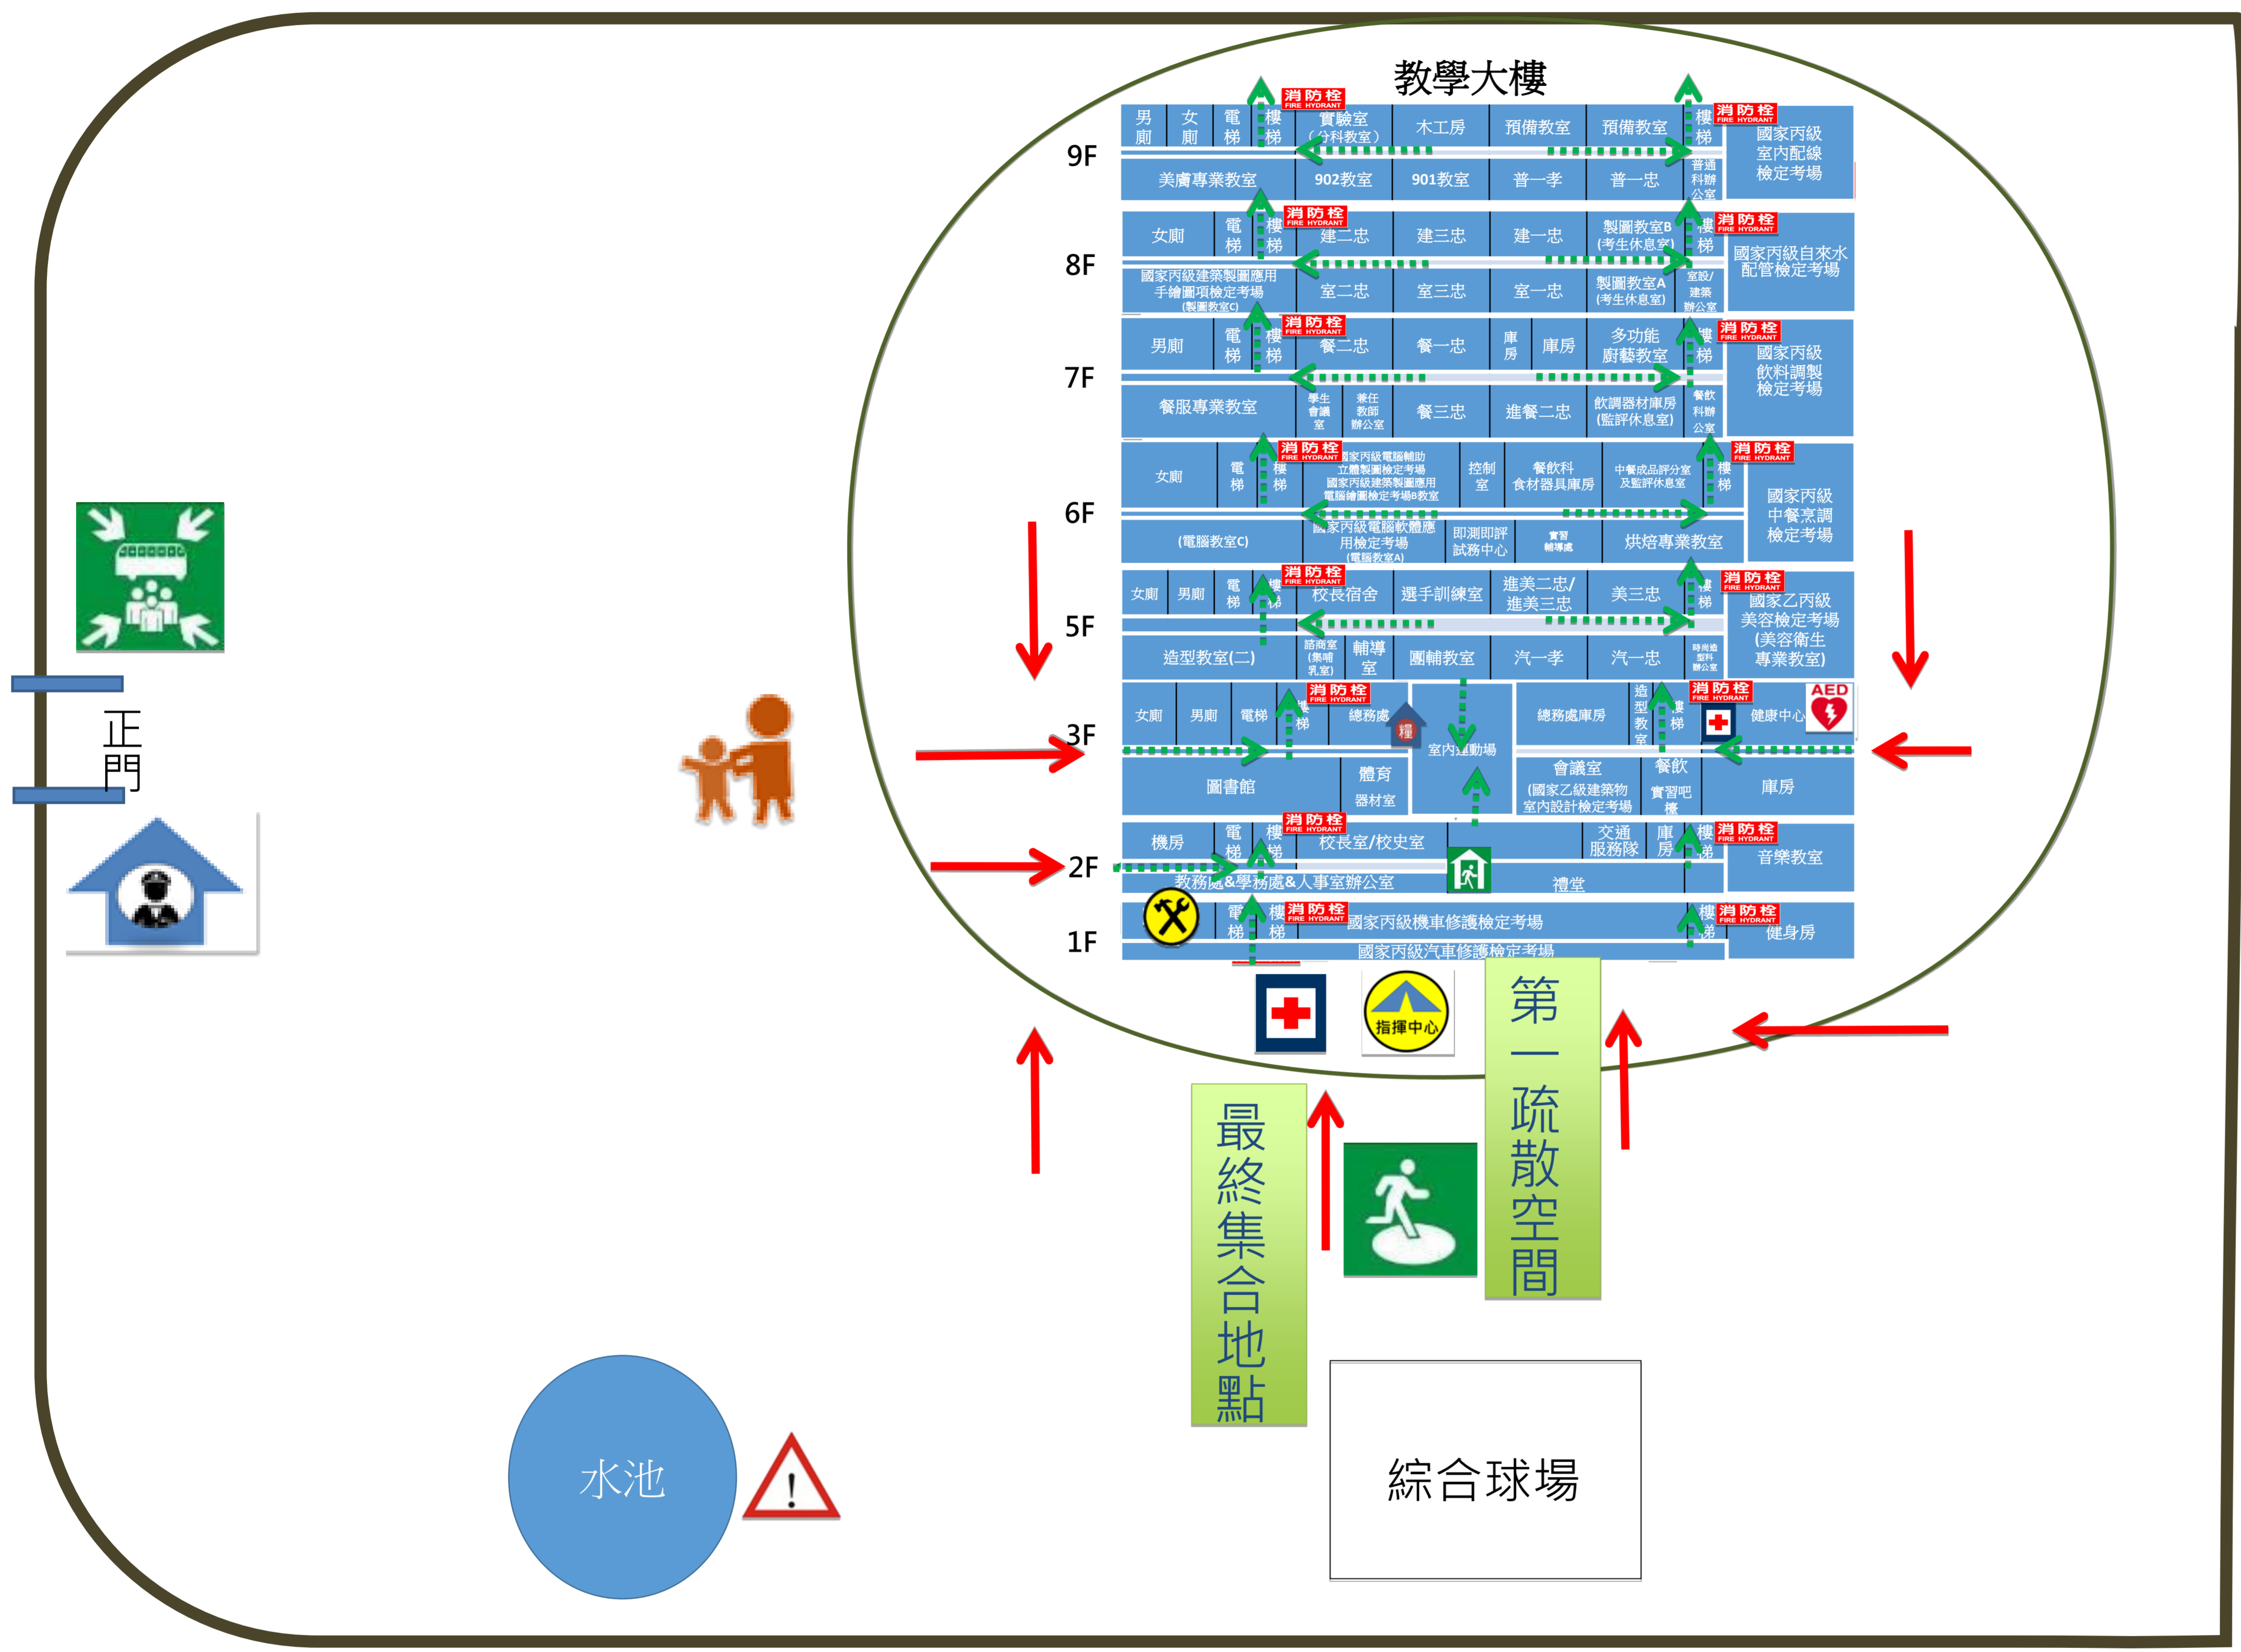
教學大樓

9F
男廁 | 女廁 | 電梯 | 樓梯 | 消防栓 FIRE HYDRANT | 實驗室（分科教室） | 木工房 | 預備教室 | 預備教室 | 樓梯 | 消防栓 FIRE HYDRANT | 國家丙級室內配線檢定考場
美膚專業教室 | 902教室 | 901教室 | 普一孝 | 普一忠 | 普通科辦公室

8F
女廁 | 電梯 | 樓梯 | 消防栓 FIRE HYDRANT | 建二忠 | 建三忠 | 建一忠 | 製圖教室B (考生休息室) | 樓梯 | 消防栓 FIRE HYDRANT | 國家丙級自來水配管檢定考場
國家丙級建築製圖應用手繪圖項檢定考場 (製圖教室C) | 室二忠 | 室三忠 | 室一忠 | 製圖教室A (考生休息室) | 室設/建築辦公室

7F
男廁 | 電梯 | 樓梯 | 消防栓 FIRE HYDRANT | 餐二忠 | 餐一忠 | 庫房 | 庫房 | 多功能廚藝教室 | 樓梯 | 消防栓 FIRE HYDRANT | 國家丙級飲料調製檢定考場
餐服專業教室 | 學生會議室 | 兼任教師辦公室 | 餐三忠 | 進餐二忠 | 飲調器材庫房 (監評休息室) | 餐飲科辦公室

6F
女廁 | 電梯 | 樓梯 | 消防栓 FIRE HYDRANT | 國家丙級電腦輔助立體製圖檢定考場 國家丙級建築製圖應用電腦繪圖檢定考場B教室 | 控制室 | 餐飲科食材器具庫房 | 中餐成品評分室及監評休息室 | 樓梯 | 消防栓 FIRE HYDRANT | 國家丙級中餐烹調檢定考場
(電腦教室C) | 國家丙級電腦軟體應用檢定考場 (電腦教室A) | 即測即評試務中心 | 實習輔導處 | 烘焙專業教室

5F
女廁 | 男廁 | 電梯 | 樓梯 | 消防栓 FIRE HYDRANT | 校長宿舍 | 選手訓練室 | 進美二忠/進美三忠 | 美三忠 | 樓梯 | 消防栓 FIRE HYDRANT | 國家乙丙級美容檢定考場 (美容衛生專業教室)
造型教室(二) | 諮商室 (集哺乳室) | 輔導室 | 團輔教室 | 汽一孝 | 汽一忠 | 時尚造型科辦公室

3F
女廁 | 男廁 | 電梯 | 樓梯 | 消防栓 FIRE HYDRANT | 總務處 | 室內運動場 | 總務處庫房 | 造型教室 | 樓梯 | 消防栓 FIRE HYDRANT | 健康中心 | AED
圖書館 | 體育器材室 | 會議室 (國家乙級建築物室內設計檢定考場) | 餐飲實習吧檯 | 庫房

2F
機房 | 電梯 | 樓梯 | 消防栓 FIRE HYDRANT | 校長室/校史室 | 交通服務隊 | 庫房 | 樓梯 | 消防栓 FIRE HYDRANT | 音樂教室
教務處&學務處&人事室辦公室 | 禮堂

1F
電梯 | 樓梯 | 消防栓 FIRE HYDRANT | 國家丙級機車修護檢定考場 | 樓梯 | 消防栓 FIRE HYDRANT | 健身房
國家丙級汽車修護檢定考場

正門

指揮中心

第一疏散空間

最終集合地點

綜合球場

水池